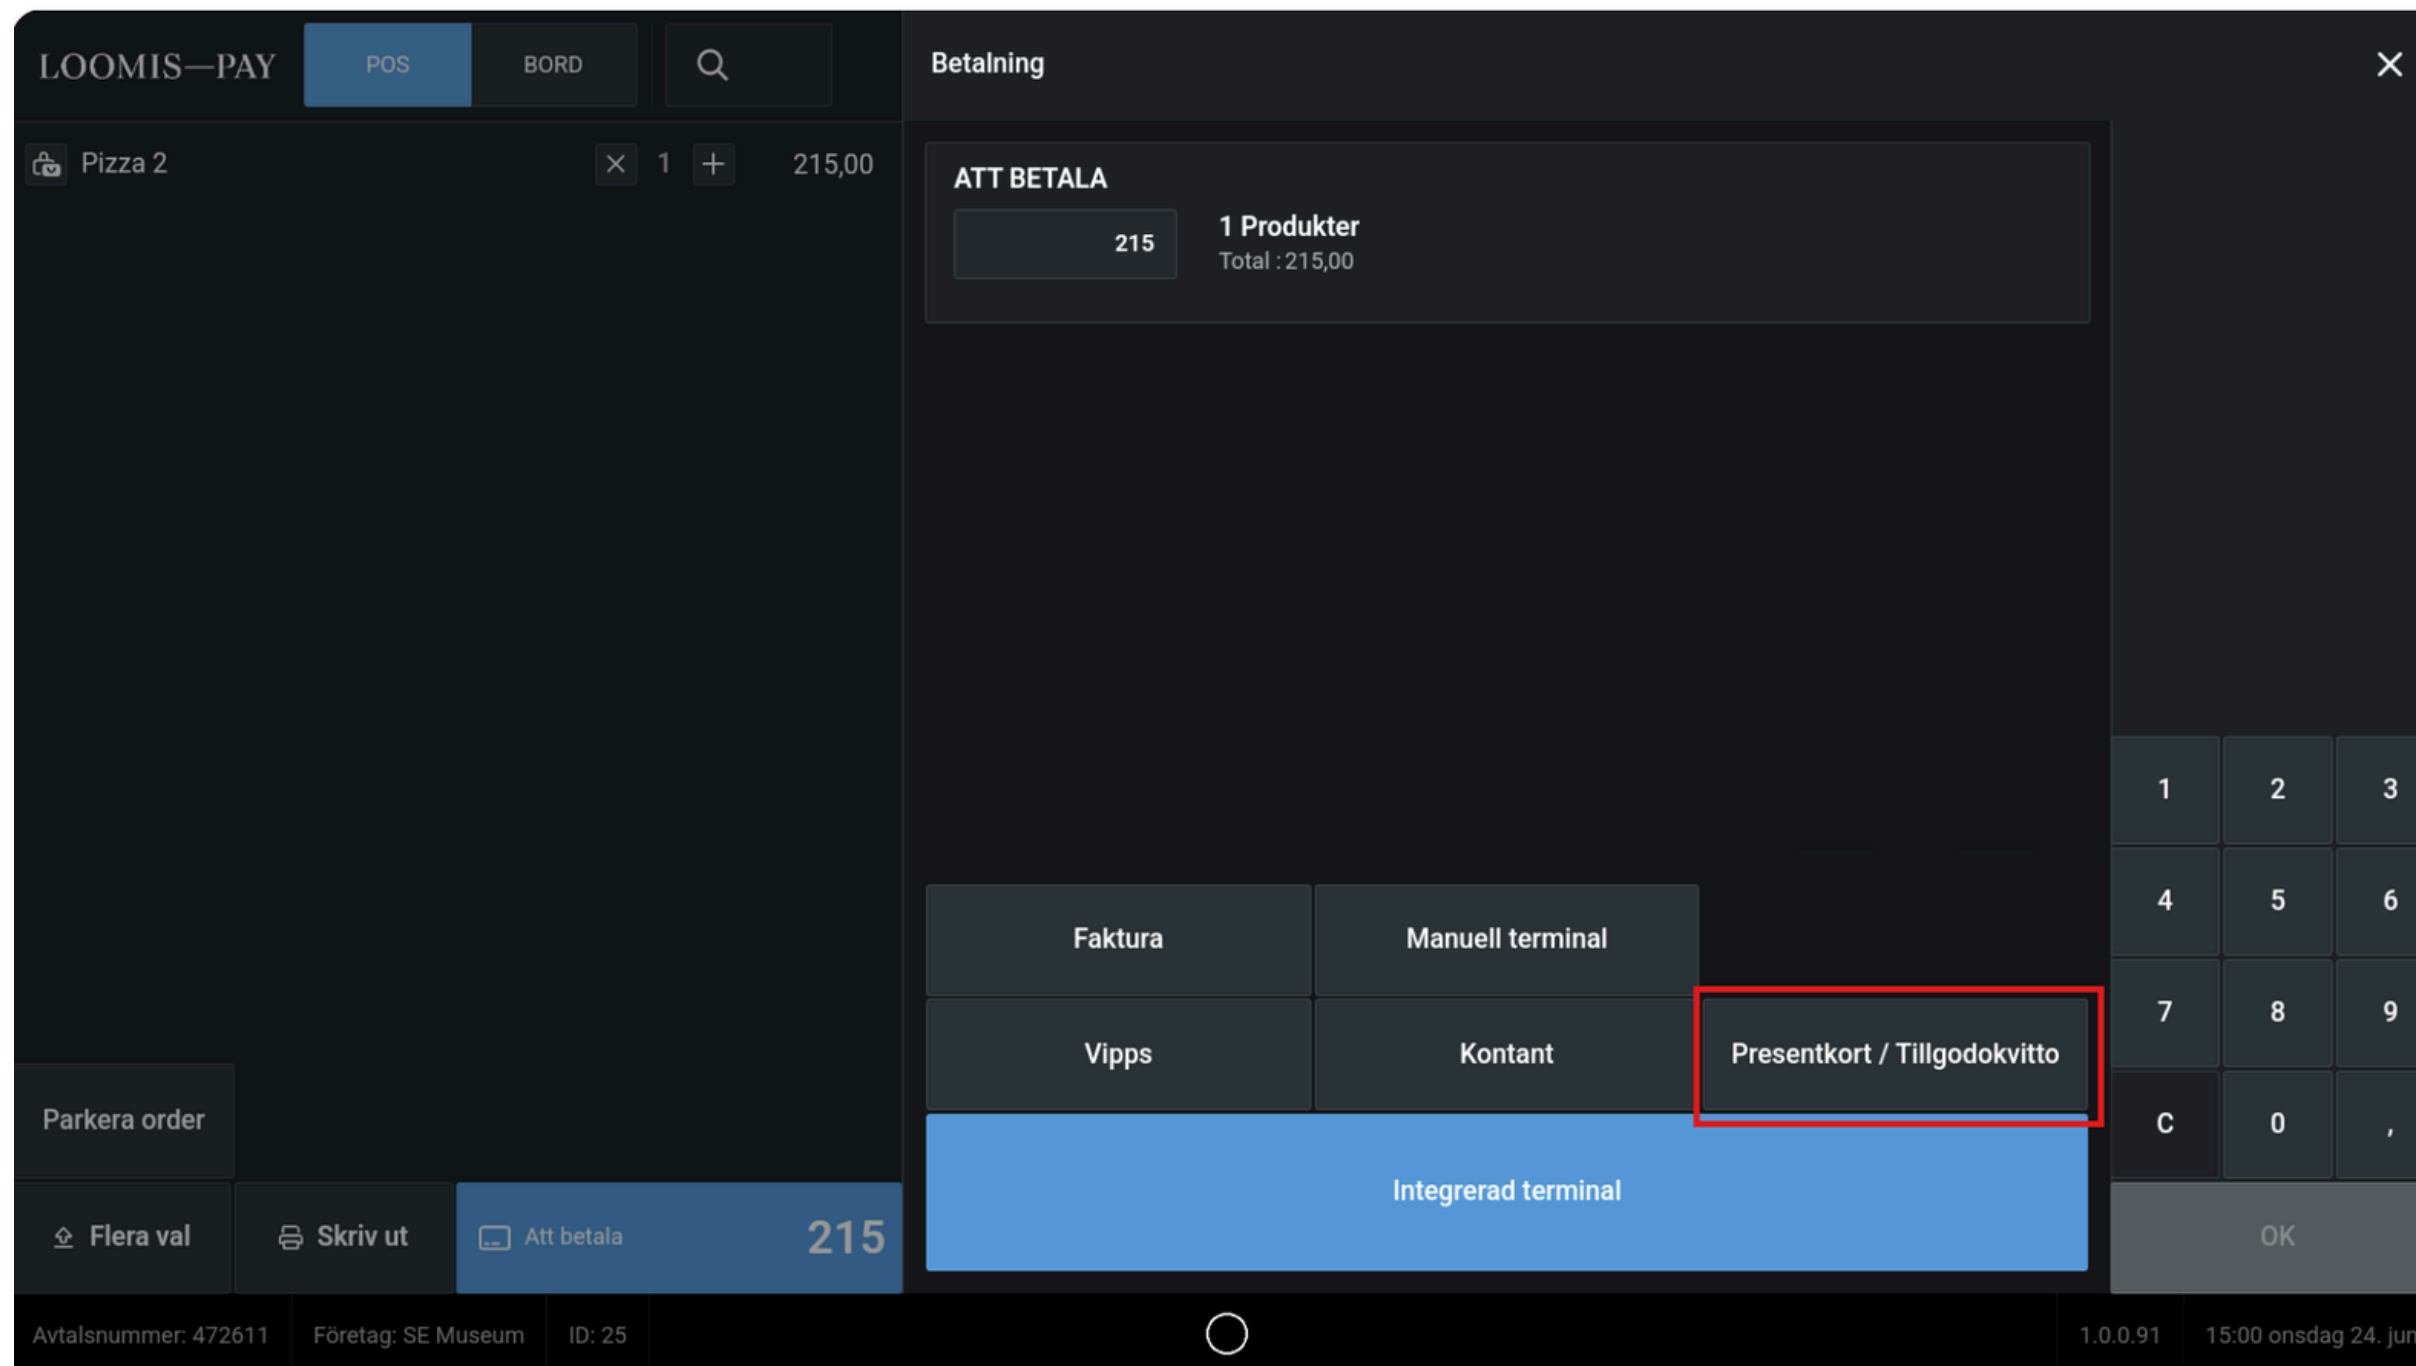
LOOMIS—PAY POS BORD

Pizza 2 × 1 + 215,00

Betalning

ATT BETALA

215

1 Produkter
Total : 215,00

Faktura
Manuell terminal
Vipps
Kontant
Presentkort / Tillgodokvitto
Integrerad terminal

| 1 | 2 | 3 |
|---|---|---|
| 4 | 5 | 6 |
| 7 | 8 | 9 |
| C | 0 | , |

OK

Parkera order

Flera val
Skriv ut
Att betala 215

Avtalsnummer: 472611 Företag: SE Museum ID: 25 1.0.0.91 15:00 onsdag 24. jun